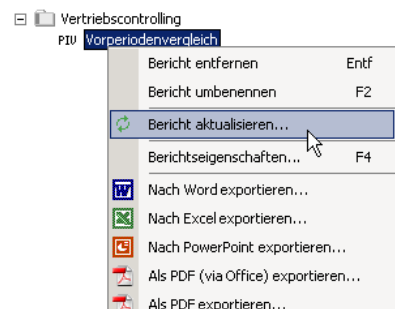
Vertriebscontrolling
PIV Vorperiodenvergleich

Bericht entfernen Entf
Bericht umbenennen F2
Bericht aktualisieren...
Berichtseigenschaften... F4
Nach Word exportieren...
Nach Excel exportieren...
Nach PowerPoint exportieren...
Als PDF (via Office) exportieren...
Als PDF exportieren...